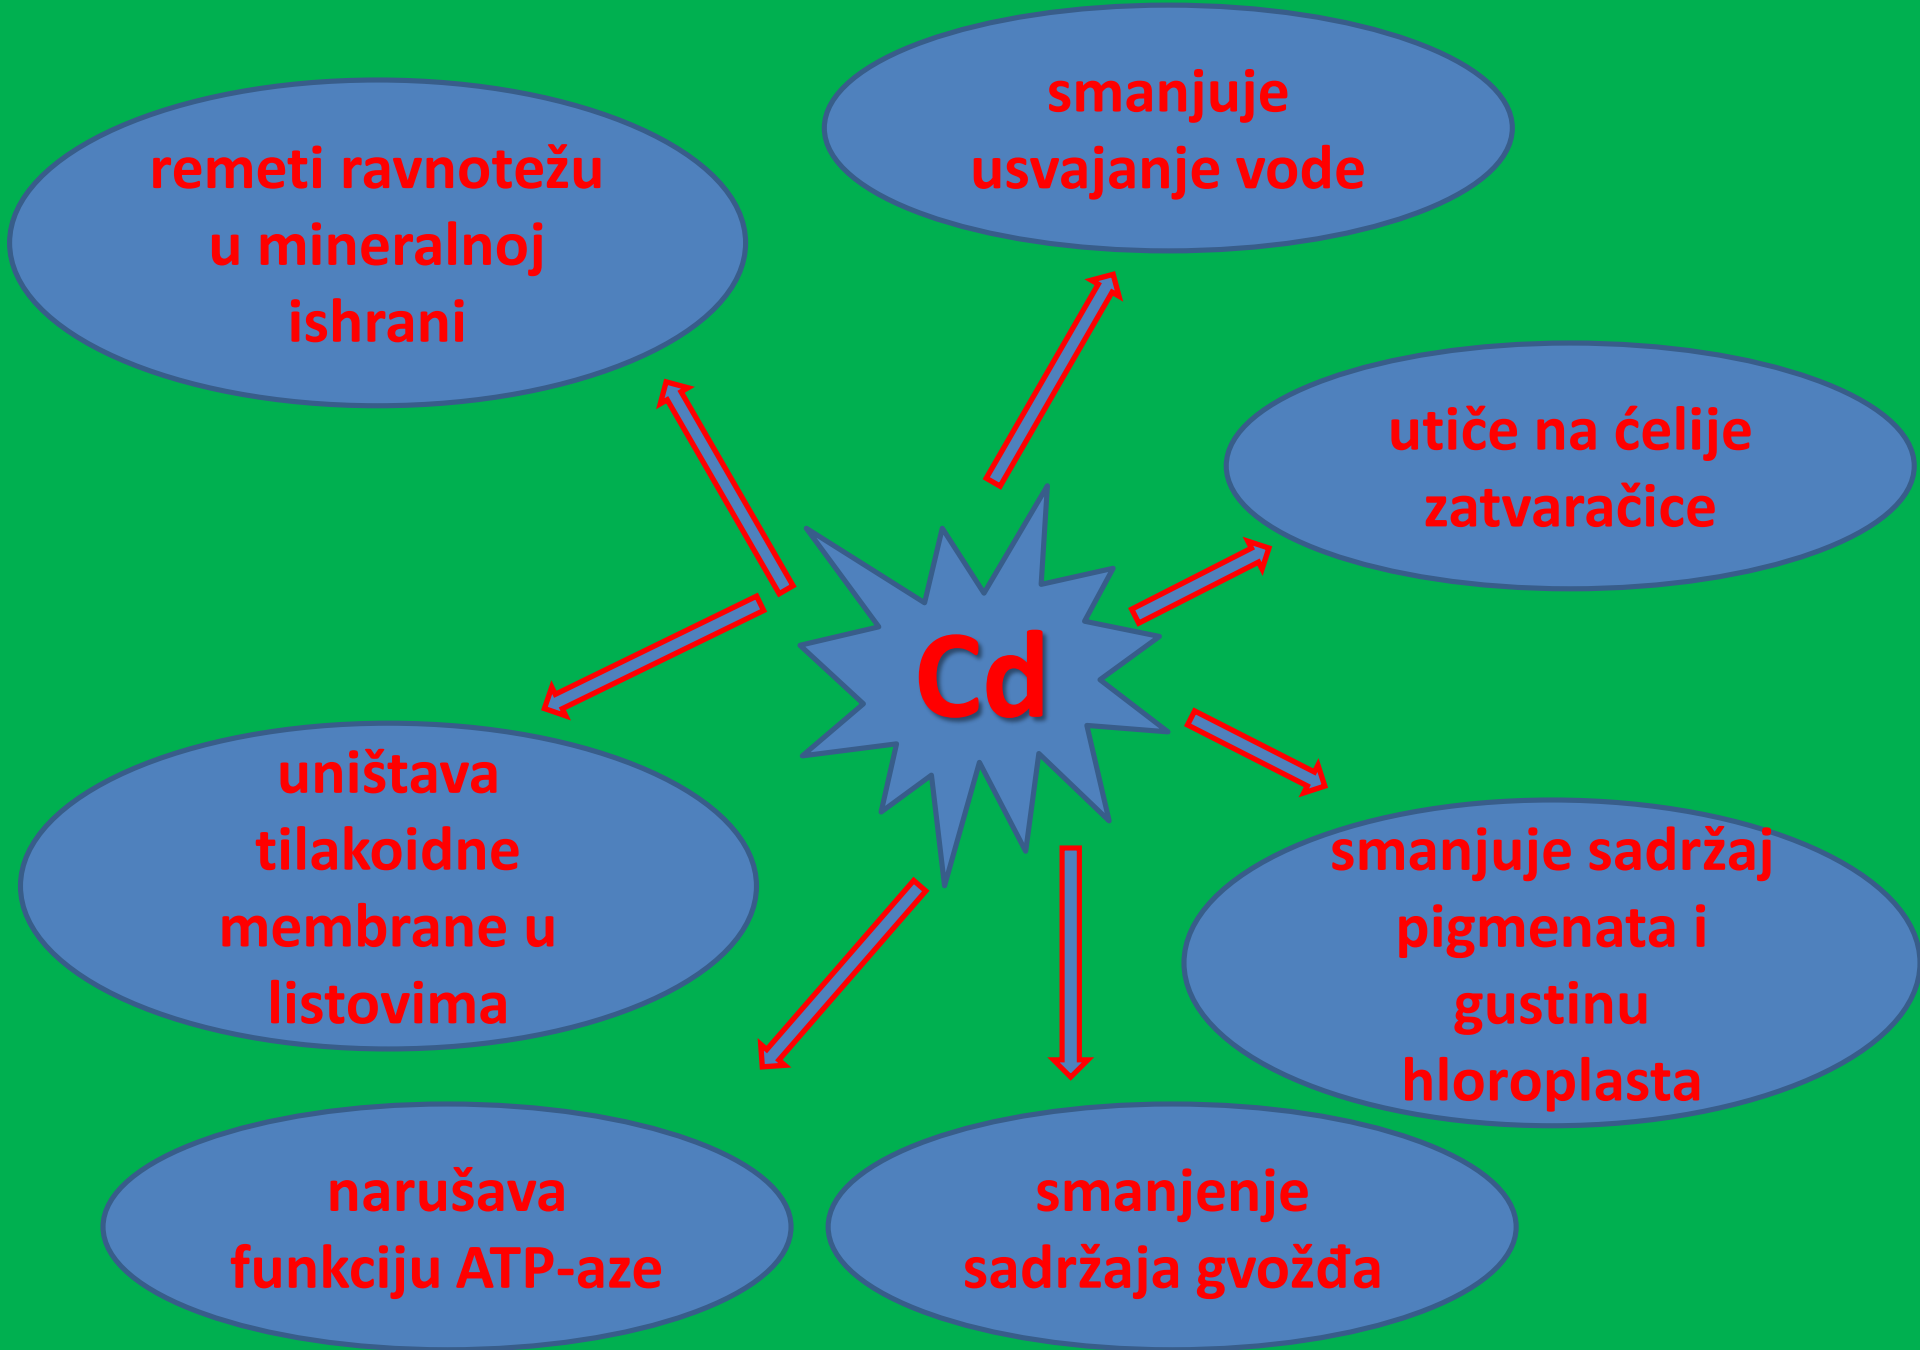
Cd

smanjuje usvajanje vode

remeti ravnotežu u mineralnoj ishrani

utiče na ćelije zatvaračice

smanjuje sadržaj pigmenata i gustinu hloroplasta

uništava tilakoidne membrane u listovima

narušava funkciju ATP-aze

smanjenje sadržaja gvožđa